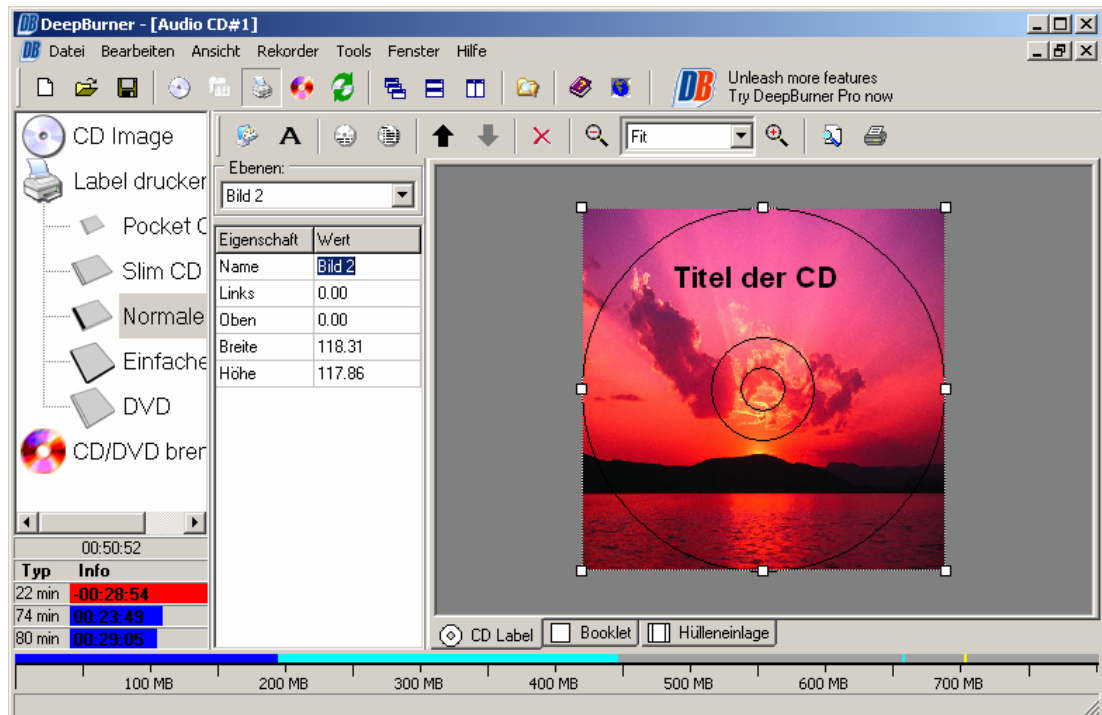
DeepBurner - [Audio CD#1]

Datei Bearbeiten Ansicht Rekorder Tools Fenster Hilfe

Unleash more features
Try DeepBurner Pro now

CD Image
Label drucker
Pocket C
Slim CD
Normale
Einfache
DVD
CD/DVD bren

00:50:52

| Typ | Info |
|---|---|
| 22 min | -00:28:54 |
| 74 min | 00:23:49 |
| 80 min | 00:29:05 |

Fit

Ebenen:
Bild 2

| Eigenschaft | Wert |
|---|---|
| Name | Bild 2 |
| Links | 0.00 |
| Oben | 0.00 |
| Breite | 118.31 |
| Höhe | 117.86 |

Titel der CD

CD Label Booklet Hülleneinlage

100 MB 200 MB 300 MB 400 MB 500 MB 600 MB 700 MB